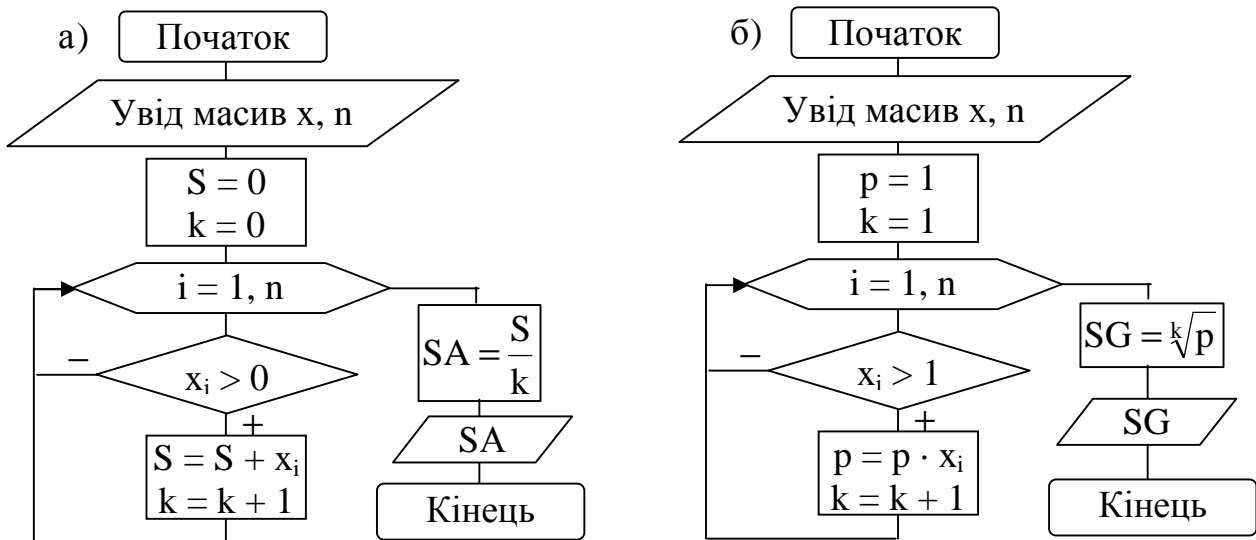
а)

Початок

Увід масив x, n

$S = 0$
$k = 0$

$i = 1, n$

–

$x_i > 0$

+

$S = S + x_i$
$k = k + 1$

$SA = \frac{S}{k}$

SA

Кінець

б)

Початок

Увід масив x, n

$p = 1$
$k = 1$

$i = 1, n$

–

$x_i > 1$

+

$p = p \cdot x_i$
$k = k + 1$

$SG = \sqrt[k]{p}$

SG

Кінець